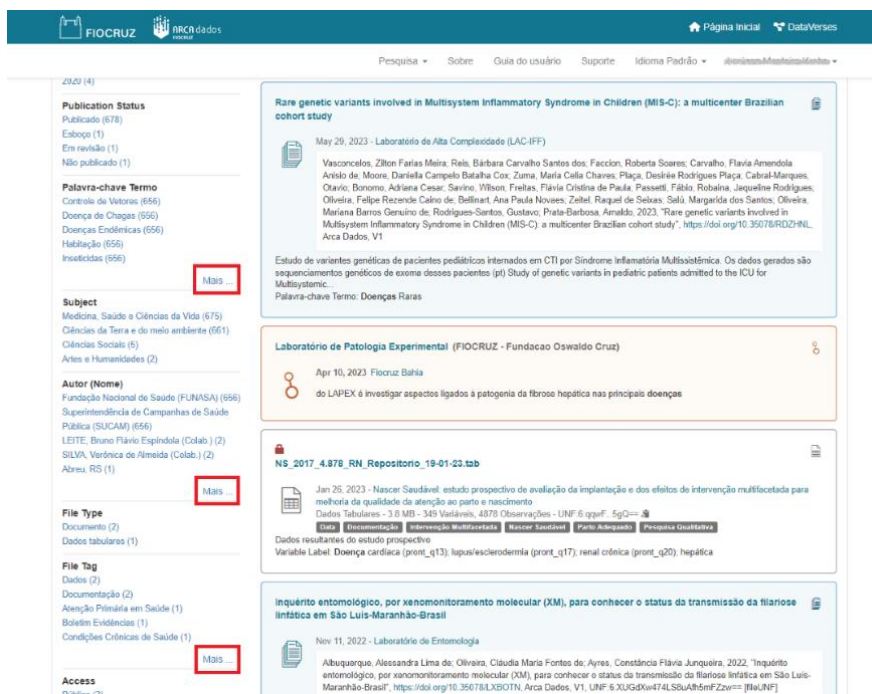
FIOCRUZ ARCA dados

Página Inicial DataVerses

Pesquisa ▾ Sobre Guia do usuário Suporte Idioma Padrão ▾ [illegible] ▾

2020 (4)

Publication Status
Publicado (678)
Esboço (1)
Em revisão (1)
Não publicado (1)

Palavra-chave Termo
Controle de Vetores (656)
Doença de Chagas (656)
Doenças Endêmicas (656)
Habitação (656)
Inseticidas (656)
Mais ...

Subject
Medicina, Saúde e Ciências da Vida (675)
Ciências da Terra e do meio ambiente (661)
Ciências Sociais (5)
Artes e Humanidades (2)

Autor (Nome)
Fundação Nacional de Saúde (FUNASA) (656)
Superintendência de Campanhas de Saúde Pública (SUCAM) (656)
LEITE, Bruno Flávio Espíndola (Colab.) (2)
SILVA, Verônica de Almeida (Colab.) (2)
Abreu, RS (1)
Mais ...

File Type
Documento (2)
Dados tabulares (1)

File Tag
Dados (2)
Documentação (2)
Atenção Primária em Saúde (1)
Boletim Evidências (1)
Condições Crônicas de Saúde (1)
Mais ...

Access
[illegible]

Rare genetic variants involved in Multisystem Inflammatory Syndrome in Children (MIS-C): a multicenter Brazilian cohort study

May 29, 2023 - Laboratório de Alta Complexidade (LAC-IFF)

Vasconcelos, Zilton Farias Meira; Reis, Bárbara Carvalho Santos dos; Faccion, Roberta Soares; Carvalho, Flavia Amendola Anisio de; Moore, Daniella Campelo Batalha Cox; Zuma, Maria Celia Chaves; Plaça, Desirée Rodrigues Plaça; Cabral-Marques, Otavio; Bonomo, Adriana Cesar; Savino, Wilson; Freitas, Flávia Cristina de Paula; Passetti, Fábio; Robaina, Jaqueline Rodrigues; Oliveira, Felipe Rezende Caino de; Bellinart, Ana Paula Novaes; Zeitel, Raquel de Seixas; Salú, Margarida dos Santos; Oliveira, Mariana Barros Genuino de; Rodrigues-Santos, Gustavo; Prata-Barbosa, Arnaldo, 2023, "Rare genetic variants involved in Multisystem Inflammatory Syndrome in Children (MIS-C): a multicenter Brazilian cohort study", https://doi.org/10.35078/RDZHNL, Arca Dados, V1

Estudo de variantes genéticas de pacientes pediátricos internados em CTI por Síndrome Inflamatória Multissistêmica. Os dados gerados são sequenciamentos genéticos de exoma desses pacientes (pt) Study of genetic variants in pediatric patients admitted to the ICU for Multisystemic...
Palavra-chave Termo: Doenças Raras

Laboratório de Patologia Experimental (FIOCRUZ - Fundacao Oswaldo Cruz)

Apr 10, 2023 Fiocruz Bahia

do LAPEX é investigar aspectos ligados à patogenia da fibrose hepática nas principais doenças

NS_2017_4.878_RN_Repositorio_19-01-23.tab

Jan 26, 2023 - Nascer Saudável: estudo prospectivo de avaliação da implantação e dos efeitos de intervenção multifacetada para melhoria da qualidade de atenção ao parto e nascimento
Dados Tabulares - 3.8 MB - 349 Variáveis, 4878 Observações - UNF:6:qqwF...5gQ==

Data Documentação Intervenção Multifacetada Nascer Saudável Parto Adequado Pesquisa Qualitativa

Dados resultantes do estudo prospectivo
Variable Label: Doença cardíaca (pront_q13); lupus/esclerodermia (pront_q17); renal crônica (pront_q20); hepática

Inquérito entomológico, por xenomonitoramento molecular (XM), para conhecer o status da transmissão da filariose linfática em São Luís-Maranhão-Brasil

Nov 11, 2022 - Laboratório de Entomologia

Albuquerque, Alessandra Lima de; Oliveira, Cláudia Maria Fontes de; Ayres, Constância Flávia Junqueira, 2022, "Inquérito entomológico, por xenomonitoramento molecular (XM), para conhecer o status da transmissão da filariose linfática em São Luís-Maranhão-Brasil", https://doi.org/10.35078/LXBOTN, Arca Dados, V1, UNF:6:XUGdXw474LS8uAfh5mFZzw== [fileUNF]